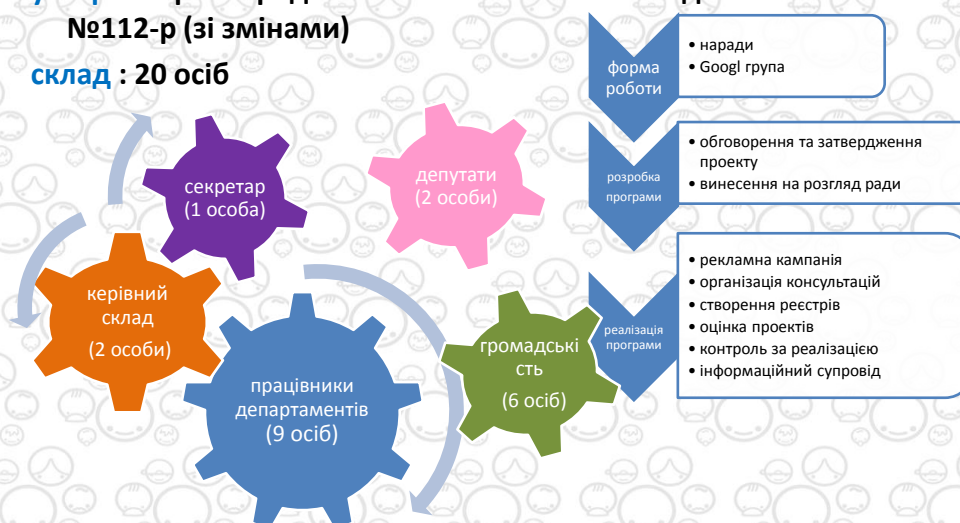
№112-р (зі змінами)

склад : 20 осіб

секретар (1 особа)

депутати (2 особи)

керівний склад (2 особи)

працівники департаментів (9 осіб)

громадськість (6 осіб)

форма роботи
• наради
• Googl група

розробка програми
• обговорення та затвердження проекту
• винесення на розгляд ради

реалізація програми
• рекламна кампанія
• організація консультацій
• створення реєстрів
• оцінка проектів
• контроль за реалізацією
• інформаційний супровід